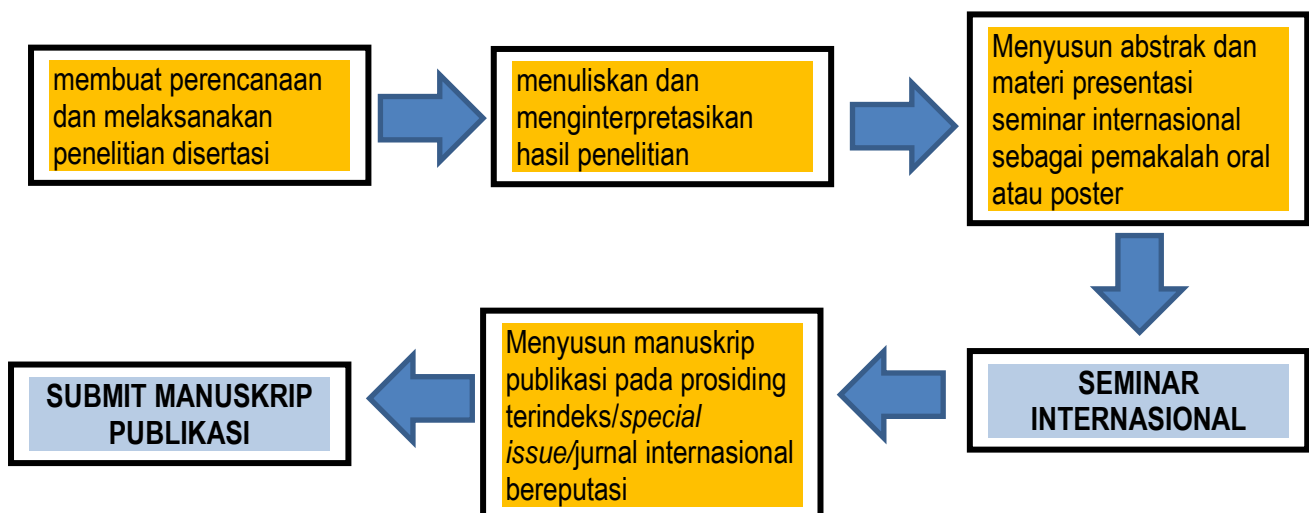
membuat perencanaan dan melaksanakan penelitian disertasi

menuliskan dan menginterpretasikan hasil penelitian

Menyusun abstrak dan materi presentasi seminar internasional sebagai pemakalah oral atau poster

SEMINAR INTERNASIONAL

Menyusun manuskrip publikasi pada prosiding terindeks/*special issue*/jurnal internasional bereputasi

SUBMIT MANUSKRIP PUBLIKASI